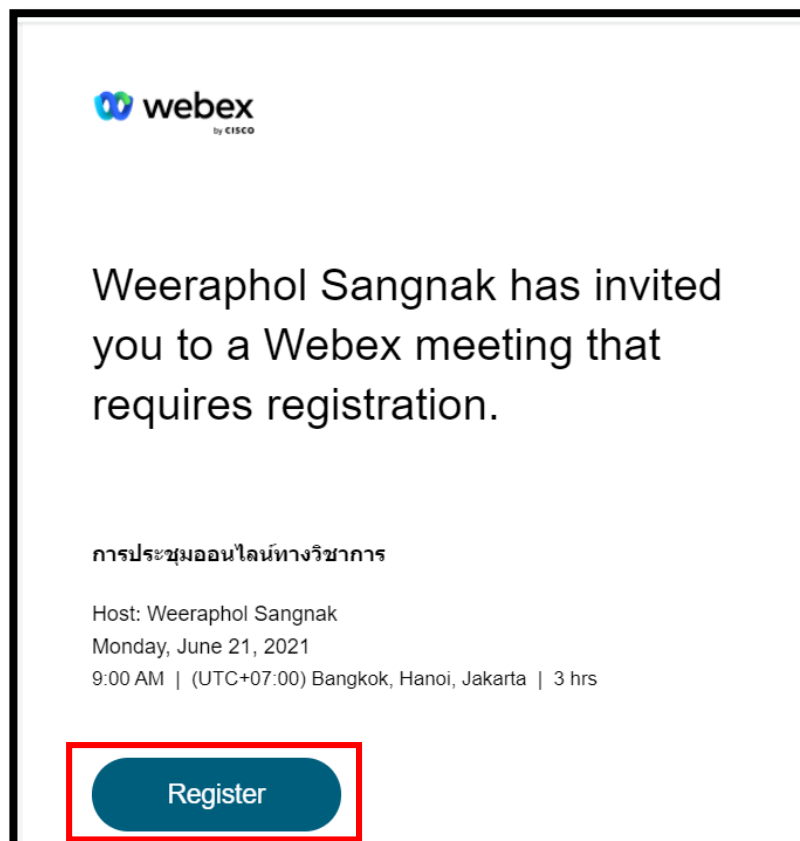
webex
by CISCO

Weeraphol Sangnak has invited you to a Webex meeting that requires registration.

การประชุมออนไลน์ทางวิชาการ

Host: Weeraphol Sangnak
Monday, June 21, 2021
9:00 AM | (UTC+07:00) Bangkok, Hanoi, Jakarta | 3 hrs

Register